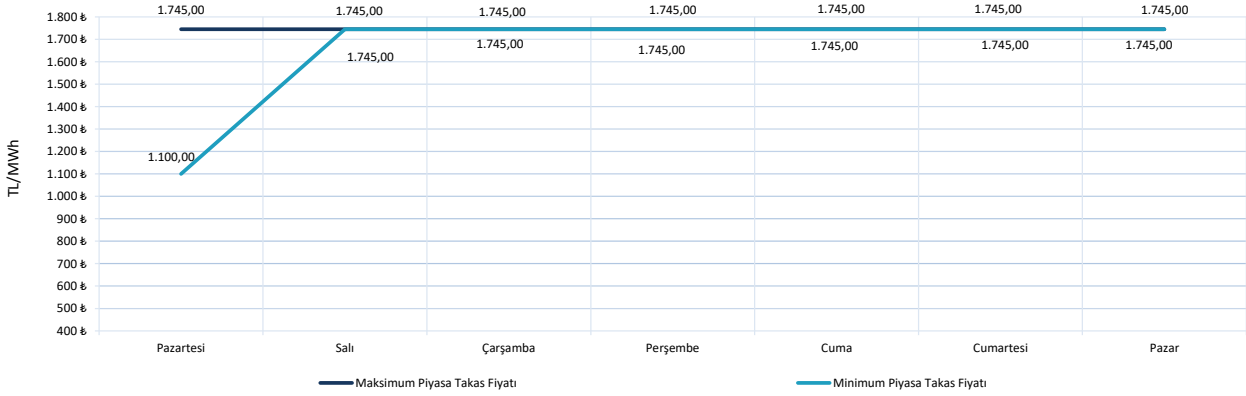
1.800 ₺
1.700 ₺
1.600 ₺
1.500 ₺
1.400 ₺
1.300 ₺
1.200 ₺
1.100 ₺
1.000 ₺
900 ₺
800 ₺
700 ₺
600 ₺
500 ₺
400 ₺

TL/MWh

1.745,00
1.745,00
1.745,00
1.745,00
1.745,00
1.745,00
1.745,00

1.100,00
1.745,00
1.745,00
1.745,00
1.745,00
1.745,00
1.745,00

Pazartesi
Salı
Çarşamba
Perşembe
Cuma
Cumartesi
Pazar

Maksimum Piyasa Takas Fiyatı
Minimum Piyasa Takas Fiyatı